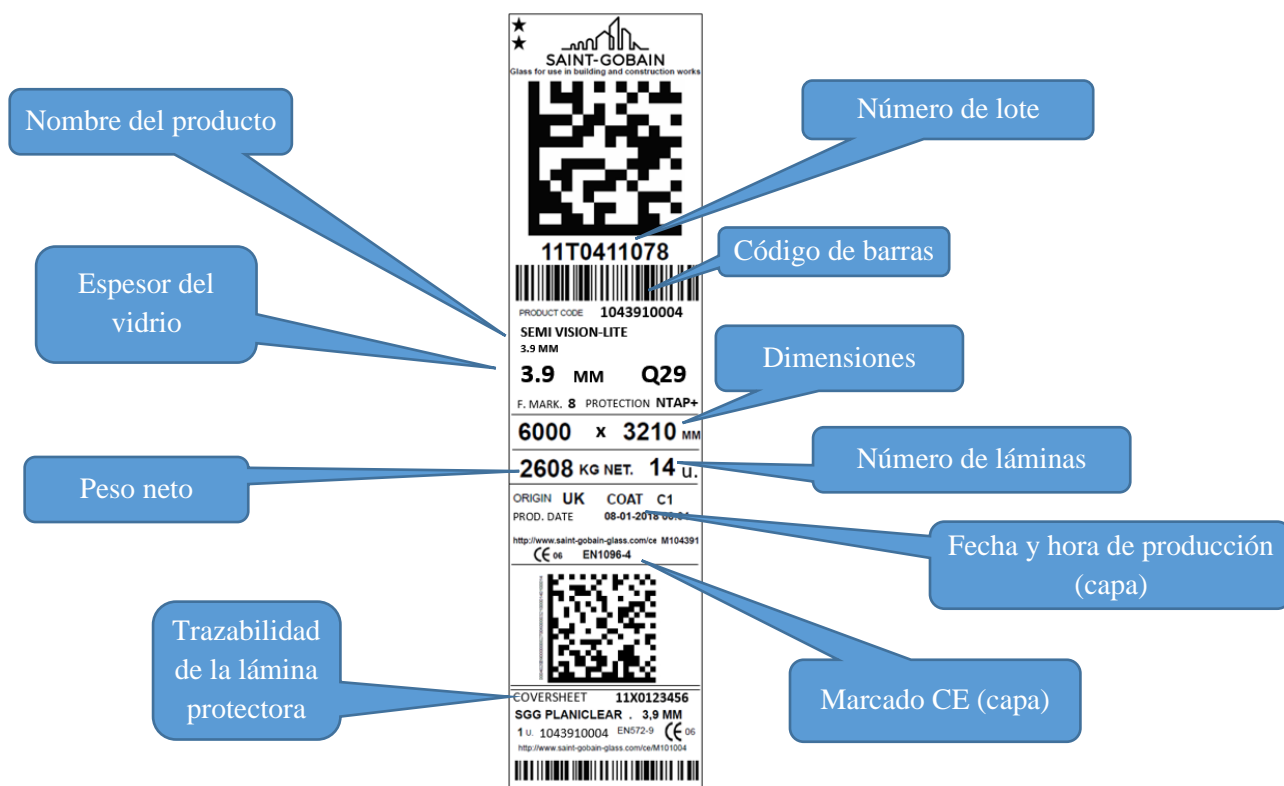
SAINT-GOBAIN
Glass for use in building and construction works

Nombre del producto

Número de lote

11T0411078

Código de barras

Espesor del vidrio

PRODUCT CODE 1043910004
SEMI VISION-LITE
3.9 MM

3.9 MM Q29

Dimensiones

F. MARK. 8 PROTECTION NTAP+

6000 x 3210 MM

Número de láminas

Peso neto

2608 KG NET. 14 U.

ORIGIN UK COAT C1
PROD. DATE 08-01-2018 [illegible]

Fecha y hora de producción (capa)

http://www.saint-gobain-glass.com/ce M104391
CE 06 EN1096-4

Trazabilidad de la lámina protectora

Marcado CE (capa)

COVERSHEET 11X0123456
SGG PLANICLEAR . 3,9 MM
1 U. 1043910004 EN572-9 CE 06
http://www.saint-gobain-glass.com/ce/M101004